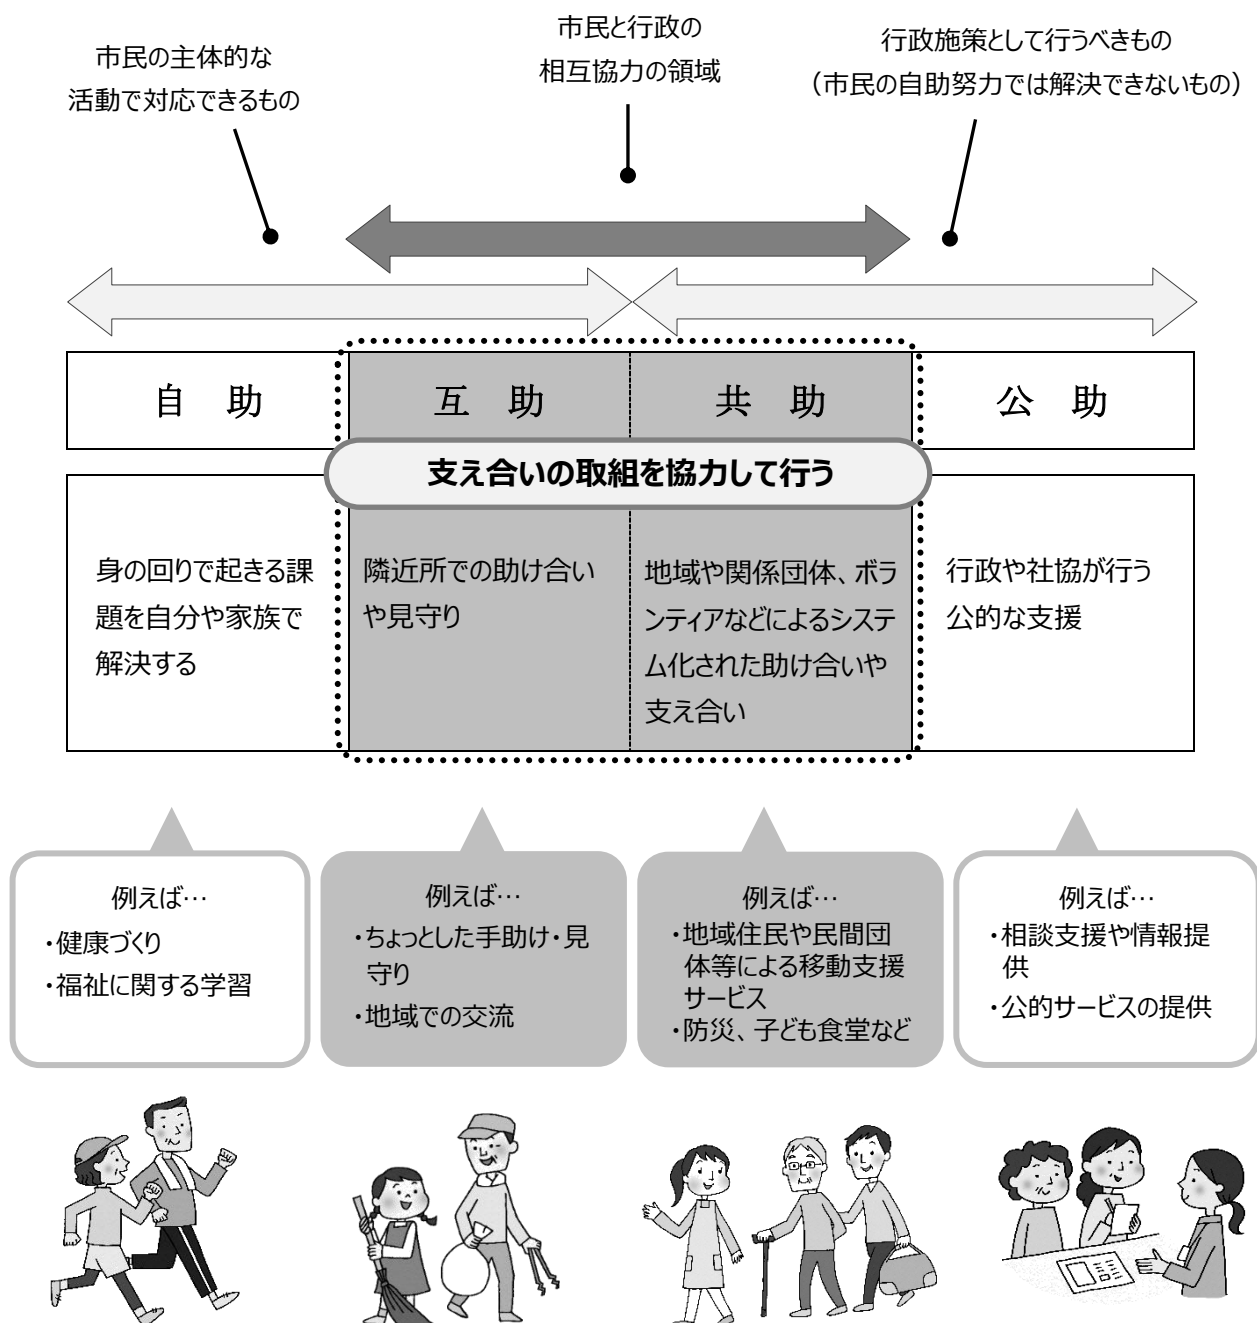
市民と行政の
相互協力の領域

市民の主体的な
活動で対応できるもの

行政施策として行うべきもの
（市民の自助努力では解決できないもの）

| 自　助 | 互　助 | 共　助 | 公　助 |
|---|---|---|---|

支え合いの取組を協力して行う

| 身の回りで起きる課題を自分や家族で解決する | 隣近所での助け合いや見守り | 地域や関係団体、ボランティアなどによるシステム化された助け合いや支え合い | 行政や社協が行う公的な支援 |
|---|---|---|---|

例えば…
・健康づくり
・福祉に関する学習

例えば…
・ちょっとした手助け・見守り
・地域での交流

例えば…
・地域住民や民間団体等による移動支援サービス
・防災、子ども食堂など

例えば…
・相談支援や情報提供
・公的サービスの提供